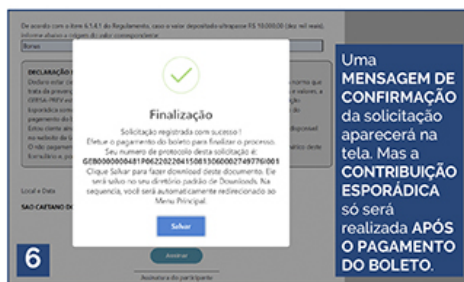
De acordo com o item 6.1.4.1 do Regulamento, caso o valor depositado ultrapasse R$ 10.000,00 (dez mil reais), informe abaixo a origem do valor correspondente

Bonus

DECLARAÇÃO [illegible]

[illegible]

Local e Data

SAO CAETANO D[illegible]

Finalização

Solicitação registrada com sucesso !
Efetue o pagamento do boleto para finalizar o processo.
Seu número de protocolo desta solicitação é:
GEB000000481P06220220415081506002749776I001
Clique Salvar para fazer download deste documento. Ele será salvo no seu diretório padrão de Downloads. Na sequencia, você será automaticamente redirecionado ao Menu Principal.

Salvar

Assinar

Assinatura do participante

6

Uma MENSAGEM DE CONFIRMAÇÃO da solicitação aparecerá na tela. Mas a CONTRIBUIÇÃO ESPORÁDICA só será realizada APÓS O PAGAMENTO DO BOLETO.